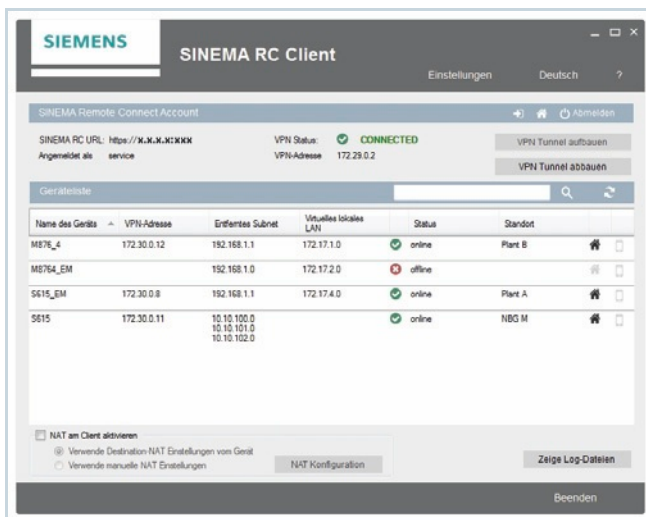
SIEMENS

SINEMA RC Client

Einstellungen Deutsch ?

SINEMA Remote Connect Account

Abmelden

SINEMA RC URL: https://x.x.x.x:xxx
Angemeldet als service

VPN Status: CONNECTED
VPN-Adresse 172.29.0.2

VPN Tunnel aufbauen
VPN Tunnel abbauen

Geräteliste

| Name des Geräts | VPN-Adresse | Entferntes Subnet | Virtuelles lokales LAN | Status | Standort |
|---|---|---|---|---|---|
| M876_4 | 172.30.0.12 | 192.168.1.1 | 172.17.1.0 | online | Plant B |
| M874_EM | | 192.168.1.0 | 172.17.2.0 | offline | |
| S615_EM | 172.30.0.8 | 192.168.1.1 | 172.17.4.0 | online | Plant A |
| S615 | 172.30.0.11 | 10.10.100.0 10.10.101.0 10.10.102.0 | | online | NBG M |

NAT am Client aktivieren
Verwende Destination-NAT Einstellungen vom Gerät
Verwende manuelle NAT Einstellungen
NAT Konfiguration

Zeige Log-Dateien

Beenden